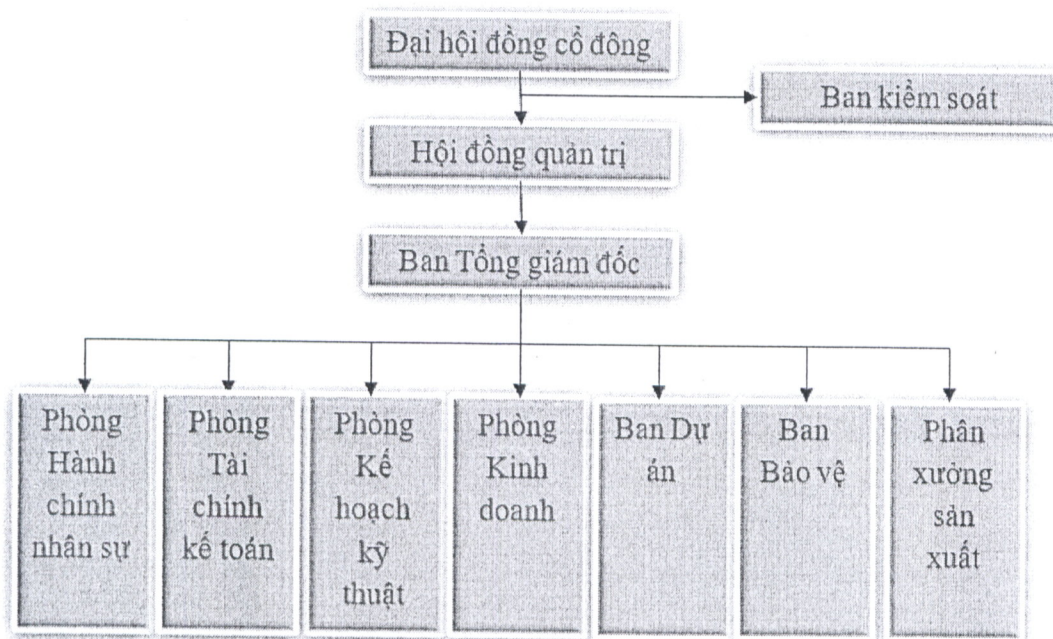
Đại hội đồng cổ đông

Ban kiểm soát

Hội đồng quản trị

Ban Tổng giám đốc

Phòng Hành chính nhân sự

Phòng Tài chính kế toán

Phòng Kế hoạch kỹ thuật

Phòng Kinh doanh

Ban Dự án

Ban Bảo vệ

Phân xưởng sản xuất